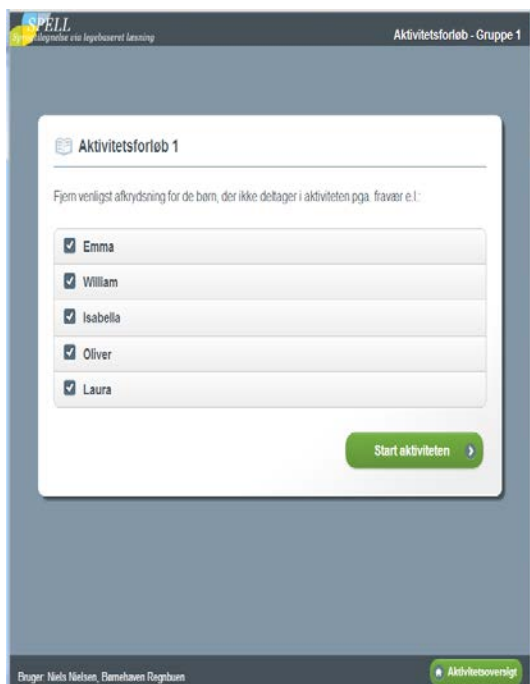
SPELL
Sprogtilegnelse via legebaseret læsning

Aktivitetsforløb - Gruppe 1

Aktivitetsforløb 1

Fjern venligst afkrydsning for de børn, der ikke deltager i aktiviteten pga. fravær e.l.:

Emma

William

Isabella

Oliver

Laura

Start aktiviteten

Bruger: Niels Nielsen, Børnehaven Regnbuen

Aktivitetsoversigt